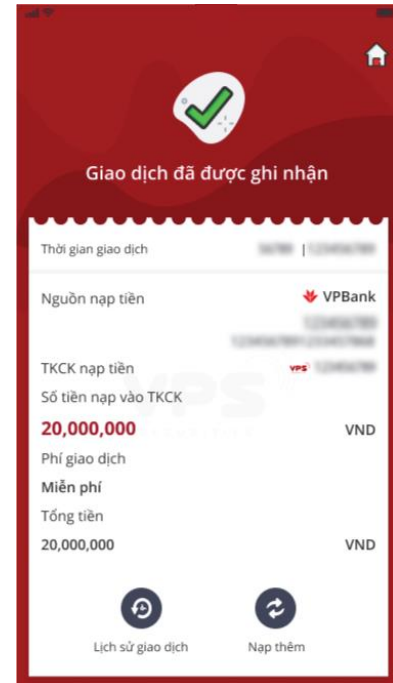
Giao dịch đã được ghi nhận

Thời gian giao dịch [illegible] | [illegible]

Nguồn nạp tiền VPBank
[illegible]
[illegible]

TKCK nạp tiền VPS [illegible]

Số tiền nạp vào TKCK

20,000,000 VND

Phí giao dịch

Miễn phí

Tổng tiền

20,000,000 VND

Lịch sử giao dịch

Nạp thêm